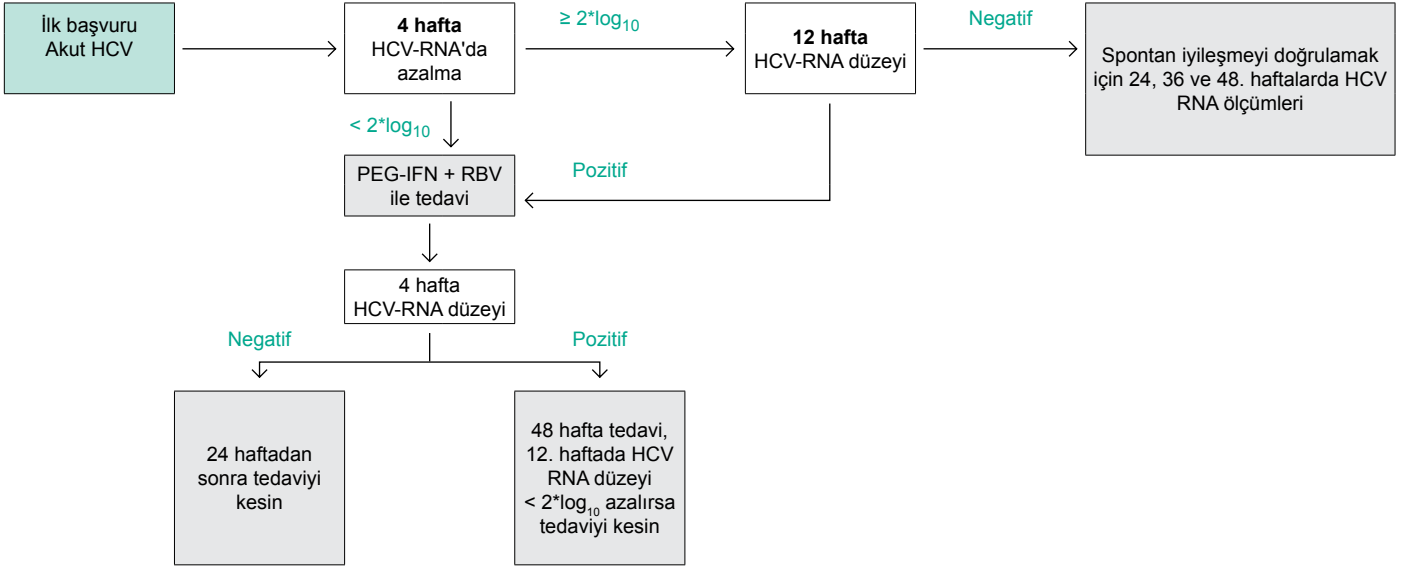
İlk başvuru
Akut HCV

4 hafta
HCV-RNA'da azalma

$\geq 2*\log_{10}$

12 hafta
HCV-RNA düzeyi

Negatif

Spontan iyileşmeyi doğrulamak için 24, 36 ve 48. haftalarda HCV RNA ölçümleri

$< 2*\log_{10}$

Pozitif

PEG-IFN + RBV ile tedavi

4 hafta
HCV-RNA düzeyi

Negatif

Pozitif

24 haftadan sonra tedaviyi kesin

48 hafta tedavi, 12. haftada HCV RNA düzeyi $< 2*\log_{10}$ azalırsa tedaviyi kesin